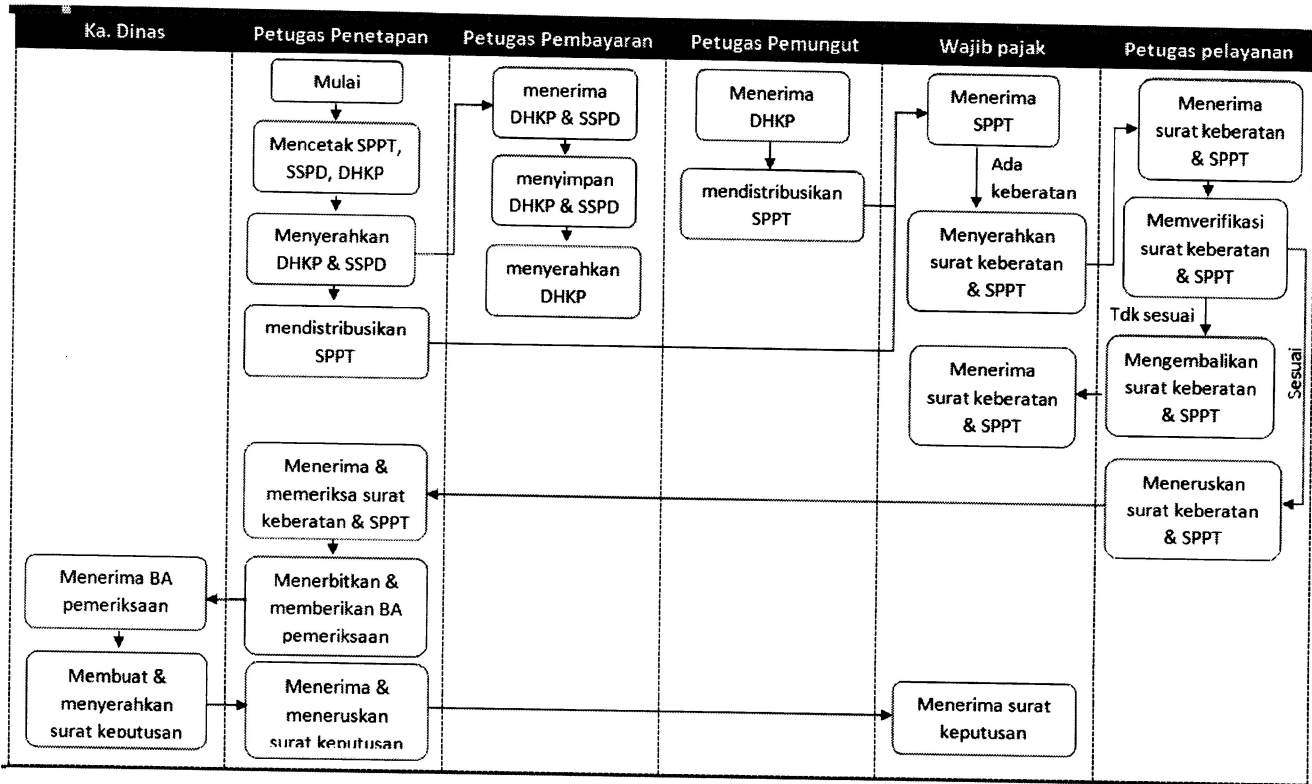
| Ka. Dinas | Petugas Penetapan | Petugas Pembayaran | Petugas Pemungut | Wajib pajak | Petugas pelayanan |
|---|---|---|---|---|---|

Mulai

Mencetak SPPT, SSPD, DHKP

Menyerahkan DHKP & SSPD

mendistribusikan SPPT

menerima DHKP & SSPD

menyimpan DHKP & SSPD

menyerahkan DHKP

Menerima DHKP

mendistribusikan SPPT

Menerima SPPT

Ada keberatan

Menyerahkan surat keberatan & SPPT

Menerima surat keberatan & SPPT

Memverifikasi surat keberatan & SPPT

Tdk sesuai

Sesuai

Mengembalikan surat keberatan & SPPT

Menerima surat keberatan & SPPT

Meneruskan surat keberatan & SPPT

Menerima & memeriksa surat keberatan & SPPT

Menerbitkan & memberikan BA pemeriksaan

Menerima BA pemeriksaan

Membuat & menyerahkan surat keputusan

Menerima & meneruskan surat keputusan

Menerima surat keputusan